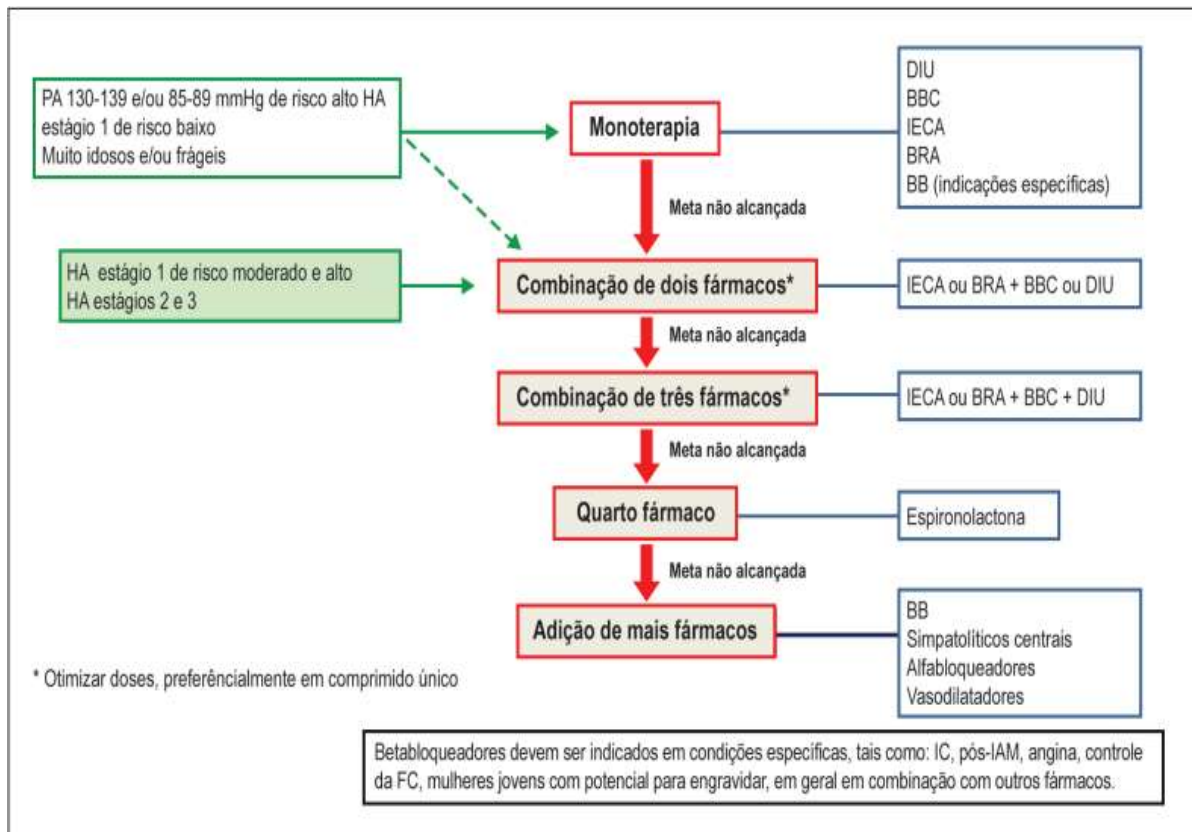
PA 130-139 e/ou 85-89 mmHg de risco alto HA estágio 1 de risco baixo
Muito idosos e/ou frágeis

Monoterapia

DIU
BBC
IECA
BRA
BB (indicações específicas)

Meta não alcançada

HA estágio 1 de risco moderado e alto
HA estágios 2 e 3

Combinação de dois fármacos*

IECA ou BRA + BBC ou DIU

Meta não alcançada

Combinação de três fármacos*

IECA ou BRA + BBC + DIU

Meta não alcançada

Quarto fármaco

Espironolactona

Meta não alcançada

Adição de mais fármacos

BB
Simpatolíticos centrais
Alfabloqueadores
Vasodilatadores

* Otimizar doses, preferêncialmente em comprimido único

Betabloqueadores devem ser indicados em condições específicas, tais como: IC, pós-IAM, angina, controle da FC, mulheres jovens com potencial para engravidar, em geral em combinação com outros fármacos.